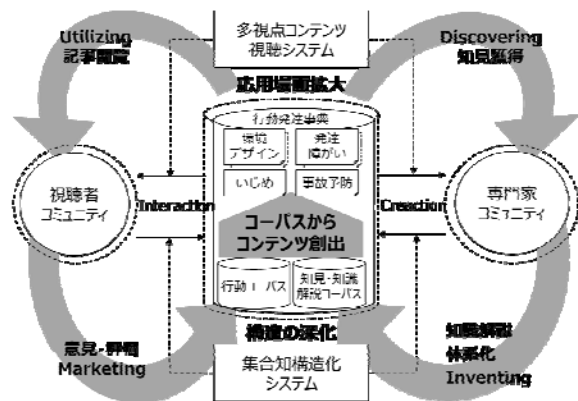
Utilizing
記事閲覧

多視点コンテンツ
視聴システム

Discovering
知見獲得

応用場面拡大

行動発達事典

環境デザイン

発達障がい

いじめ

事故予防

視聴者コミュニティ

Interaction

コーパスから
コンテンツ創出

Creaction

専門家コミュニティ

行動コーパス

知見・知識解説コーパス

構造の深化

意見・評価
Marketing

集合知構造化
システム

知識構造
体系化
Inventing